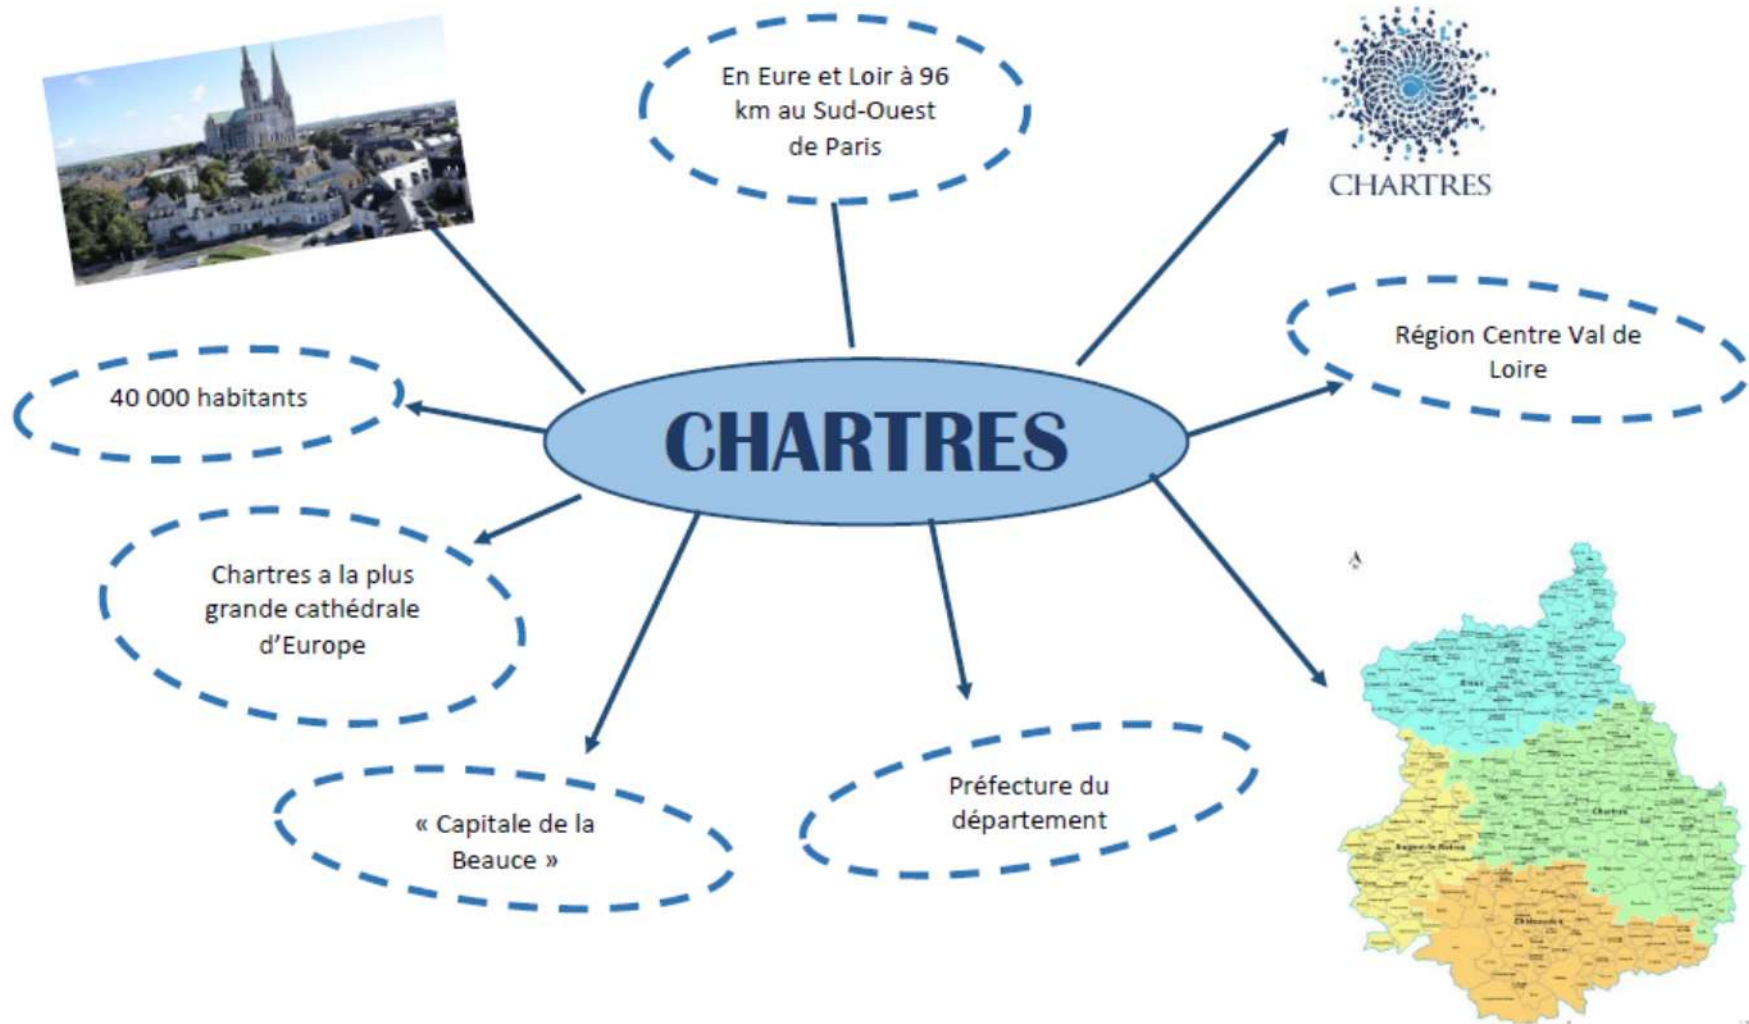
En Eure et Loir à 96 km au Sud-Ouest de Paris

CHARTRES

Région Centre Val de Loire

40 000 habitants

CHARTRES

Chartres a la plus grande cathédrale d'Europe

« Capitale de la Beauce »

Préfecture du département